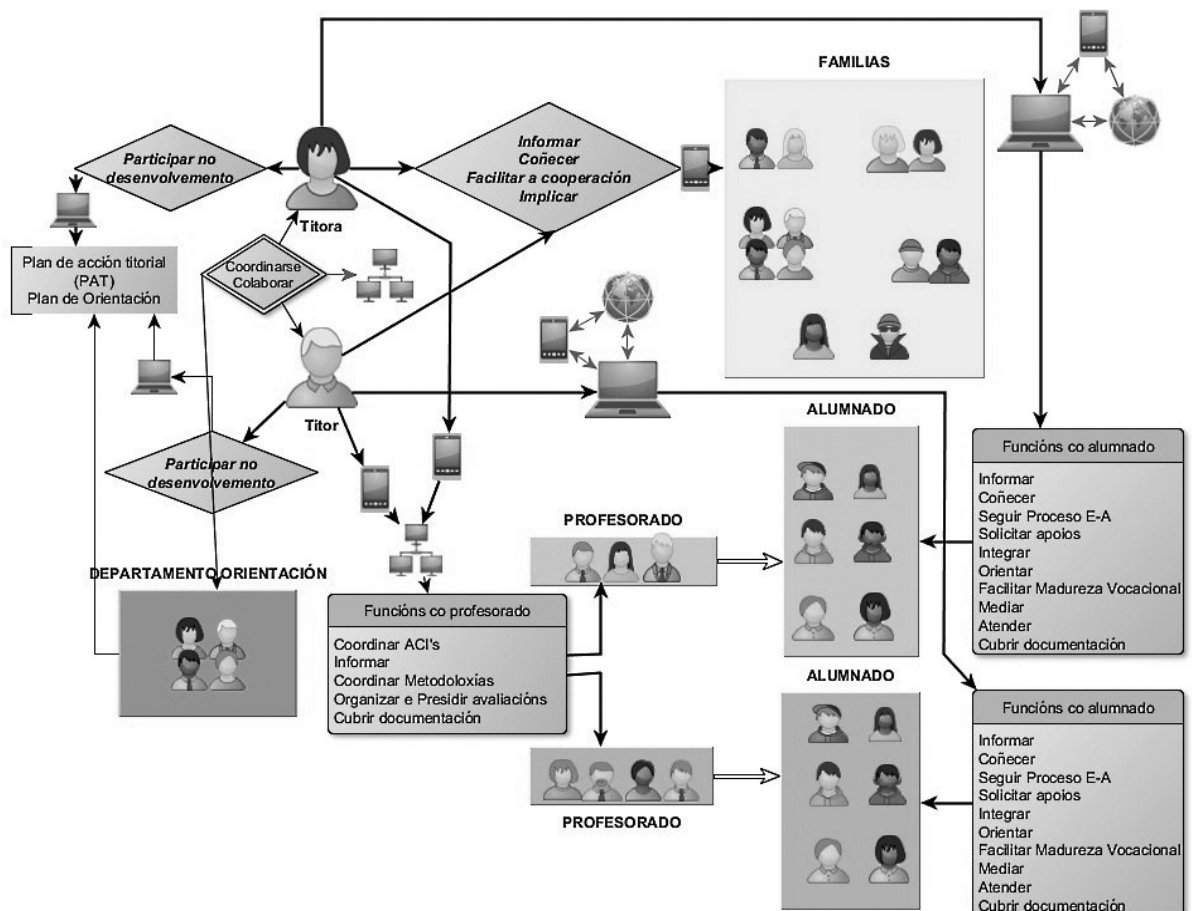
FAMILIAS

Participar no desenvolvemento

Titora

Informar
Coñecer
Facilitar a cooperación
Implicar

Plan de acción titorial (PAT)
Plan de Orientación

Coordinarse
Colaborar

Titor

Participar no desenvolvemento

ALUMNADO

Funcións co alumnado

Informar
Coñecer
Seguir Proceso E-A
Solicitar apoios
Integrar
Orientar
Facilitar Madureza Vocacional
Mediar
Atender
Cubrir documentación

PROFESORADO

DEPARTAMENTO ORIENTACIÓN

Funcións co profesorado

Coordinar ACI's
Informar
Coordinar Metodoloxías
Organizar e Presidir avaliacións
Cubrir documentación

ALUMNADO

Funcións co alumnado

Informar
Coñecer
Seguir Proceso E-A
Solicitar apoios
Integrar
Orientar
Facilitar Madureza Vocacional
Mediar
Atender
Cubrir documentación

PROFESORADO